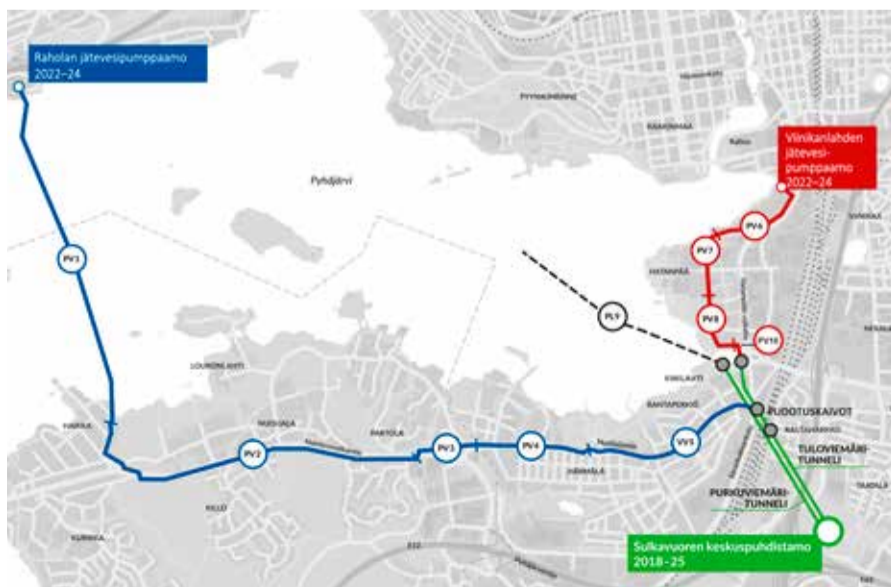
Raholan jätevesipumppaamo 2022–24

Viinikanlahden jätevesipumppaamo 2022–24

Pyhäjärvi

PV1

PV2

PV3

PV4

VV5

PV6

PV7

PV8

PL9

PV10

PUDOTUSKAIVOT

TULOVIEMÄRITUNNELI

PURKUVIEMÄRITUNNELI

Sulkavuoren keskuspuhdistamo 2018–25

LOUKONSAARI

HARMALA

NAISTENLAHTI

KAUKAJÄRVI

HATANPÄÄ

RANTAPERKIÖ

HERVANTA

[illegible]